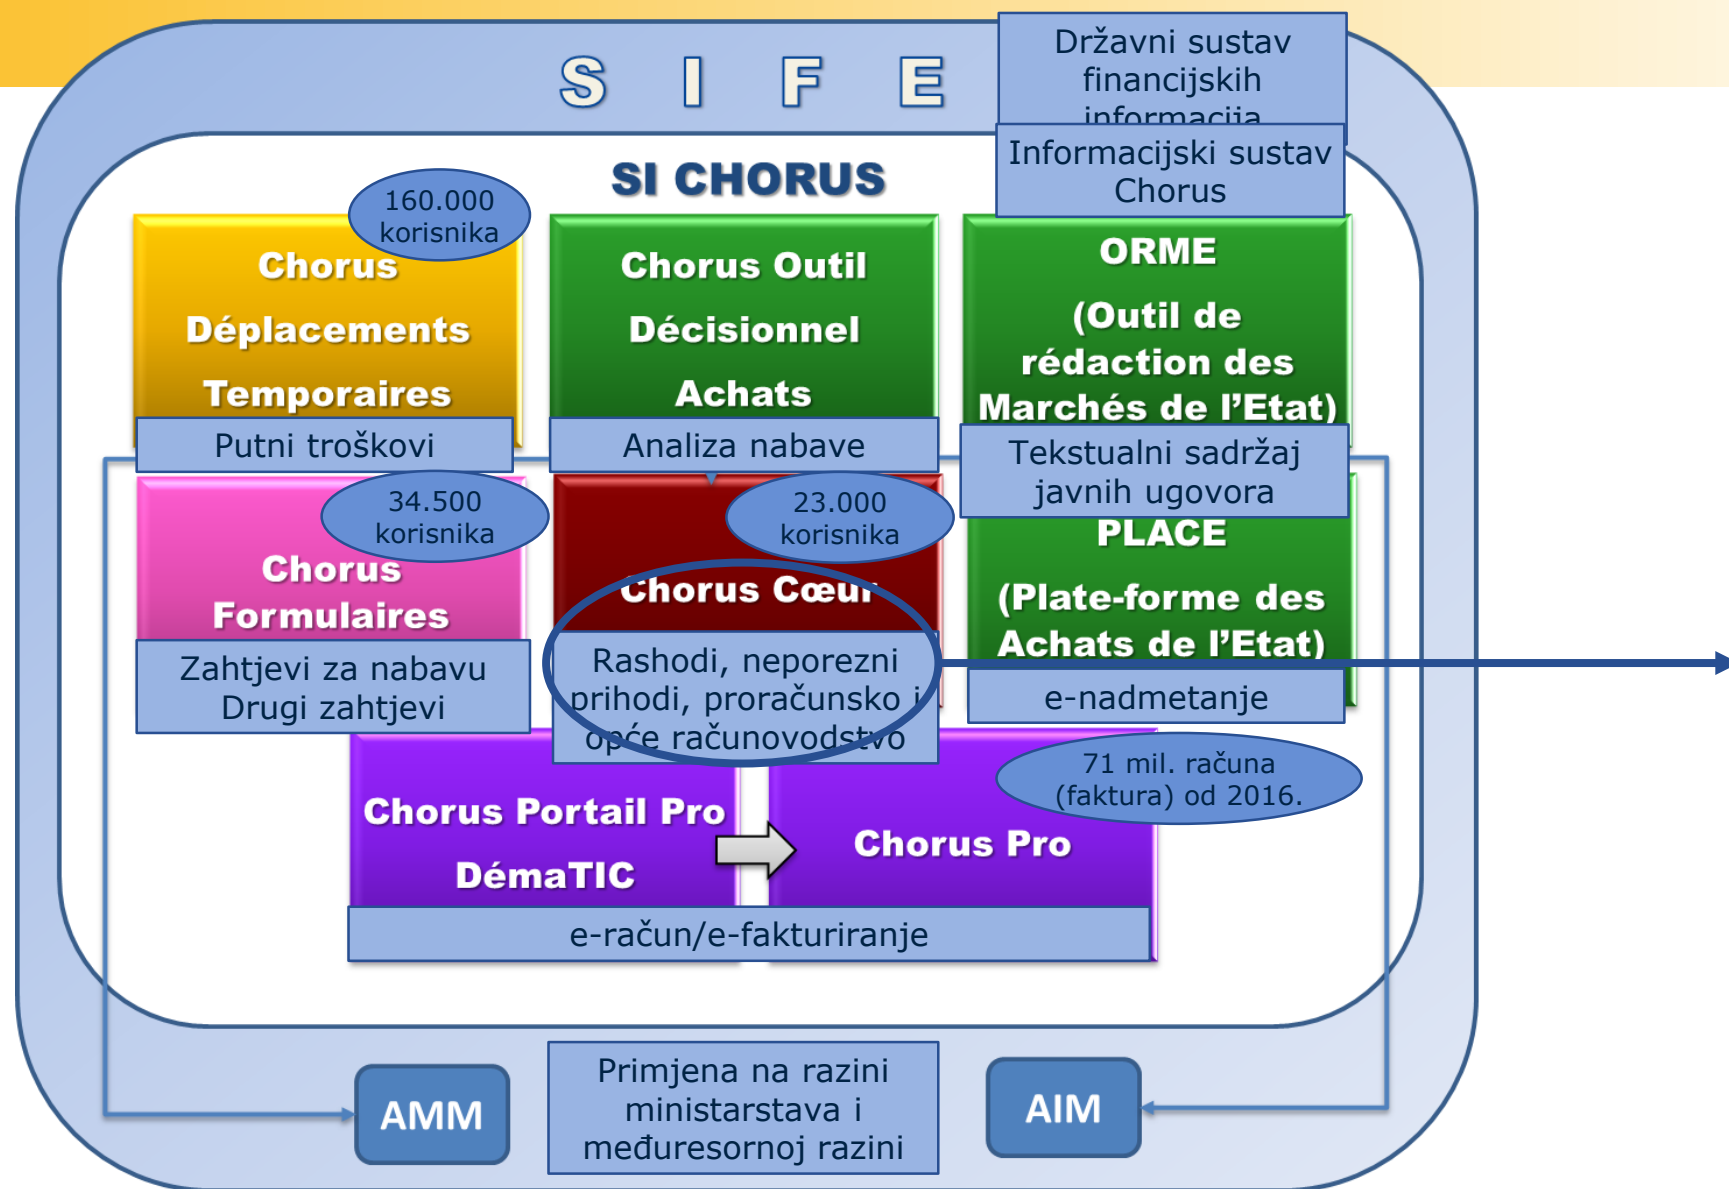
S I F E

Državni sustav financijskih informacija

Informacijski sustav Chorus

SI CHORUS

160.000 korisnika

Chorus Déplacements Temporaires

Putni troškovi

Chorus Outil Décisionnel Achats

Analiza nabave

ORME (Outil de rédaction des Marchés de l'Etat)

Tekstualni sadržaj javnih ugovora

34.500 korisnika

Chorus Formulaires

Zahtjevi za nabavu Drugi zahtjevi

23.000 korisnika

Chorus Cœur

Rashodi, neporezni prihodi, proračunsko i opće računovodstvo

PLACE (Plate-forme des Achats de l'Etat)

e-nadmetanje

71 mil. računa (faktura) od 2016.

Chorus Portail Pro DémaTIC

Chorus Pro

e-račun/e-fakturiranje

AMM

Primjena na razini ministarstava i međuresornoj razini

AIM